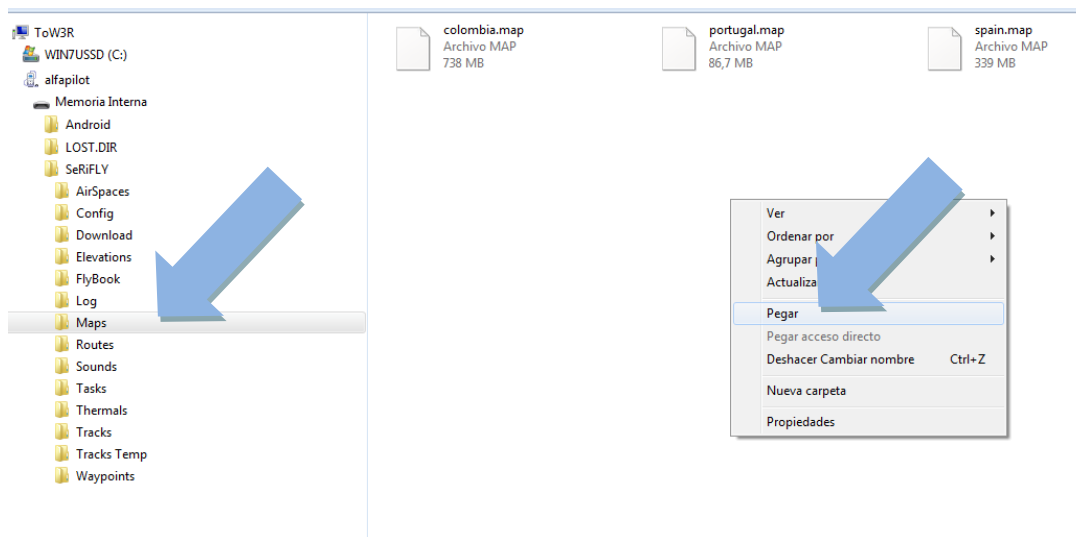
ToW3R
WIN7USSD (C:)
alfapilot
Memoria Interna
Android
LOST.DIR
SeRiFLY
AirSpaces
Config
Download
Elevations
FlyBook
Log
Maps
Routes
Sounds
Tasks
Thermals
Tracks
Tracks Temp
Waypoints

colombia.map
Archivo MAP
738 MB

portugal.map
Archivo MAP
86,7 MB

spain.map
Archivo MAP
339 MB

Ver
Ordenar por
Agrupar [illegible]
Actualiza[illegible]
Pegar
Pegar acceso directo
Deshacer Cambiar nombre Ctrl+Z
Nueva carpeta
Propiedades